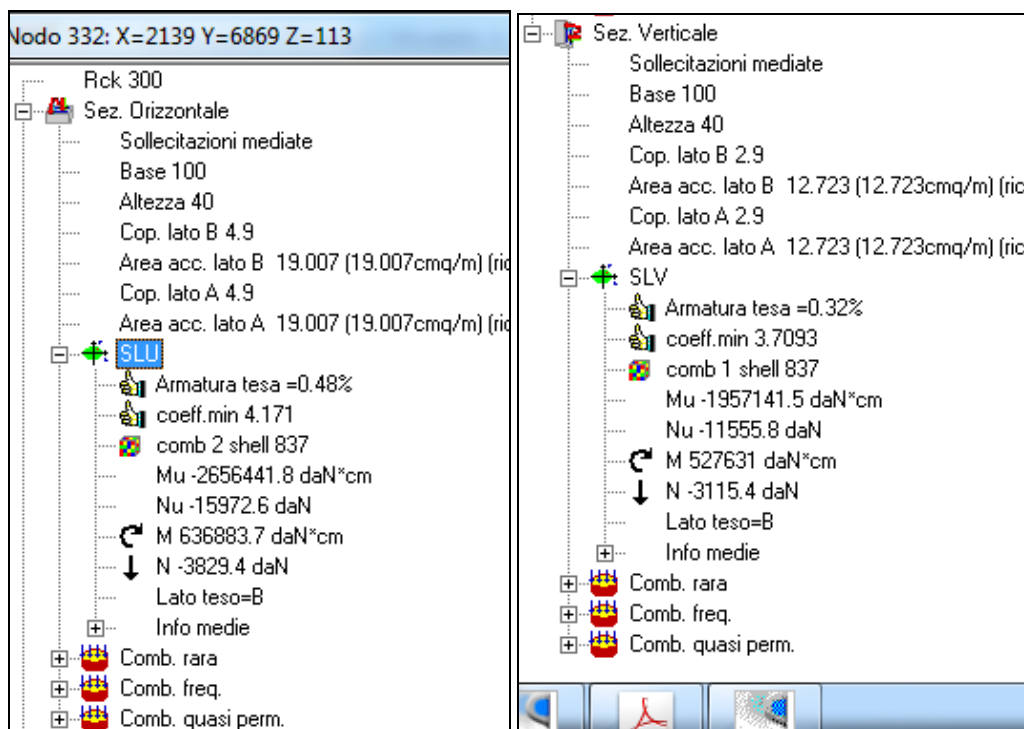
Nodo 332: X=2139 Y=6869 Z=113

Rck 300
Sez. Orizzontale
Sollecitazioni mediate
Base 100
Altezza 40
Cop. lato B 4.9
Area acc. lato B 19.007 (19.007cmq/m) (ri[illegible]
Cop. lato A 4.9
Area acc. lato A 19.007 (19.007cmq/m) (ri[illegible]
SLU
Armatura tesa =0.48%
coeff.min 4.171
comb 2 shell 837
Mu -2656441.8 daN*cm
Nu -15972.6 daN
M 636883.7 daN*cm
N -3829.4 daN
Lato teso=B
Info medie
Comb. rara
Comb. freq.
Comb. quasi perm.

Sez. Verticale
Sollecitazioni mediate
Base 100
Altezza 40
Cop. lato B 2.9
Area acc. lato B 12.723 (12.723cmq/m) (ri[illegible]
Cop. lato A 2.9
Area acc. lato A 12.723 (12.723cmq/m) (ri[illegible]
SLV
Armatura tesa =0.32%
coeff.min 3.7093
comb 1 shell 837
Mu -1957141.5 daN*cm
Nu -11555.8 daN
M 527631 daN*cm
N -3115.4 daN
Lato teso=B
Info medie
Comb. rara
Comb. freq.
Comb. quasi perm.